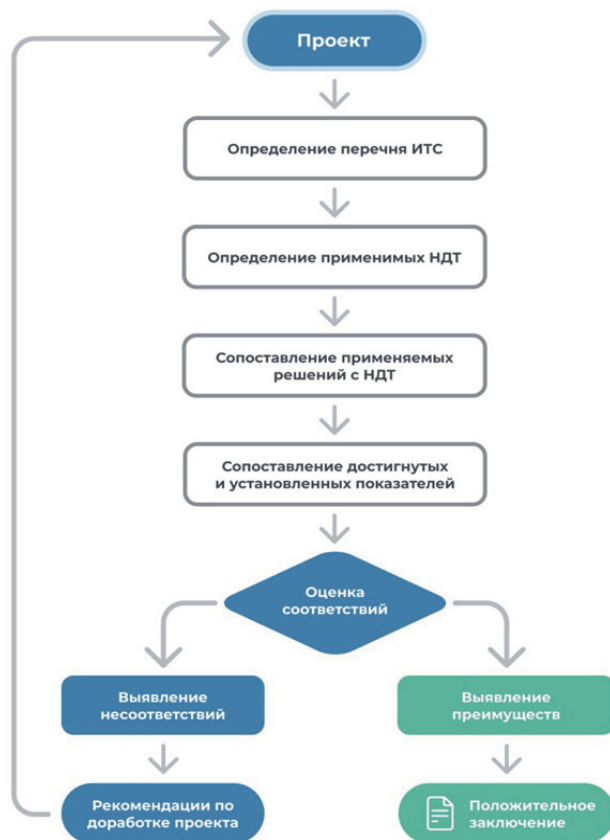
Проект

Определение перечня ИТС

Определение применимых НДТ

Сопоставление применяемых решений с НДТ

Сопоставление достигнутых и установленных показателей

Оценка соответствий

Выявление несоответствий

Выявление преимуществ

Рекомендации по доработке проекта

Положительное заключение